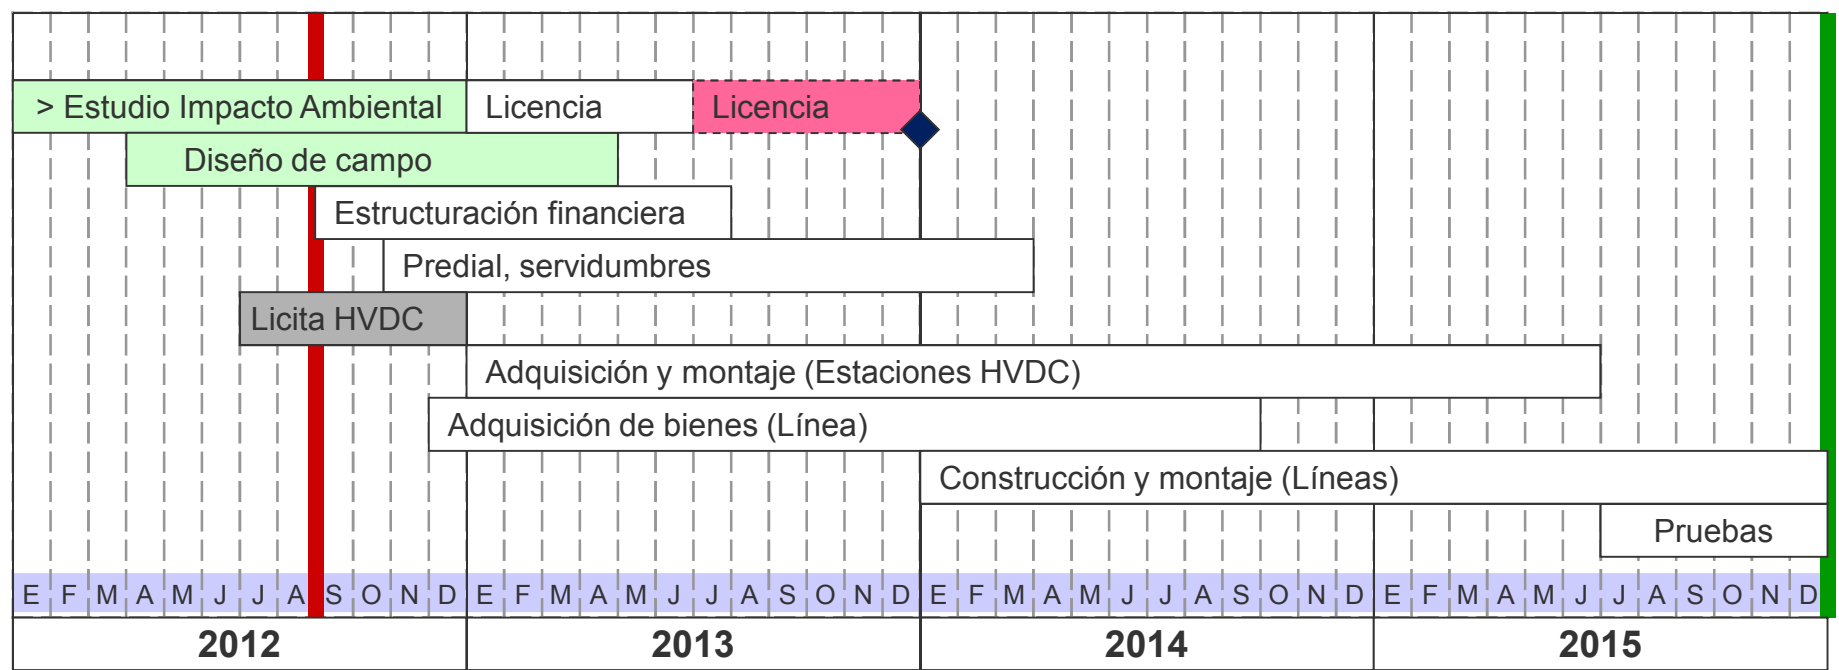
> Estudio Impacto Ambiental
Licencia
Licencia
Diseño de campo
Estructuración financiera
Predial, servidumbres
Licita HVDC
Adquisición y montaje (Estaciones HVDC)
Adquisición de bienes (Línea)
Construcción y montaje (Líneas)
Pruebas

E F M A M J J A S O N D E F M A M J J A S O N D E F M A M J J A S O N D E F M A M J J A S O N D

2012 2013 2014 2015